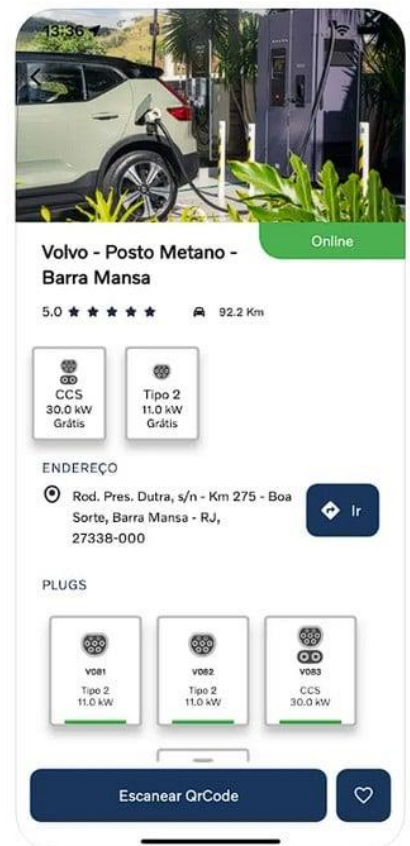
13:36

Online

Volvo - Posto Metano - Barra Mansa

5.0 ★ ★ ★ ★ ★ 92.2 Km

CCS
30.0 kW
Grátis

Tipo 2
11.0 kW
Grátis

ENDEREÇO

Rod. Pres. Dutra, s/n - Km 275 - Boa Sorte, Barra Mansa - RJ, 27338-000

Ir

PLUGS

V081
Tipo 2
11.0 kW

V082
Tipo 2
11.0 kW

V083
CCS
30.0 kW

Escanear QrCode